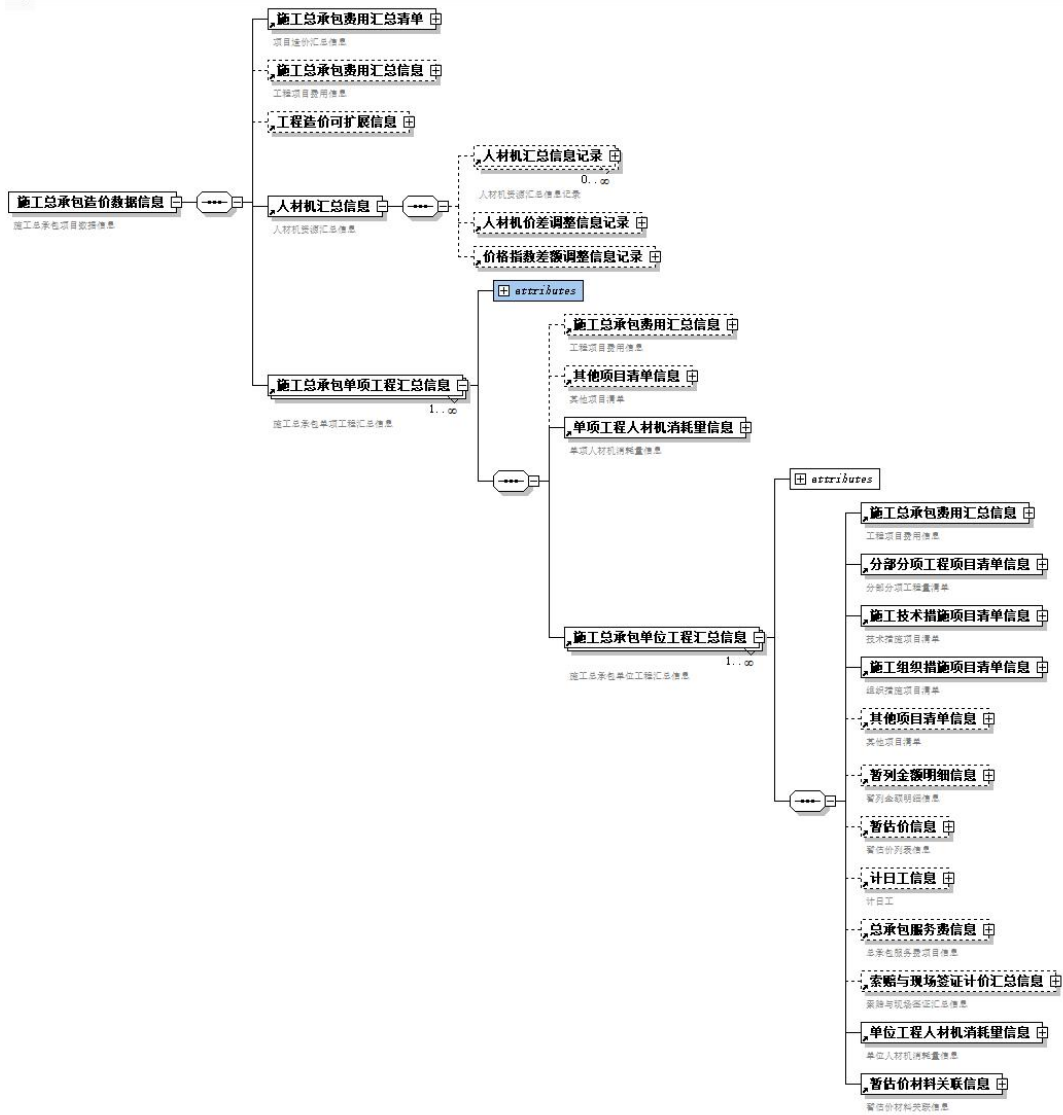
施工总承包造价数据信息
施工总承包项目数据信息

施工总承包费用汇总清单
项目造价汇总信息

施工总承包费用汇总信息
工程项目费用信息

工程造价可扩展信息

人材机汇总信息
人材机资源汇总信息

人材机汇总信息记录
0..∞
人材机资源汇总信息记录

人材机价差调整信息记录

价格指数差额调整信息记录

attributes

施工总承包费用汇总信息
工程项目费用信息

其他项目清单信息
其他项目清单

单项工程人材机消耗量信息
单项人材机消耗量信息

施工总承包单项工程汇总信息
1..∞
施工总承包单项工程汇总信息

attributes

施工总承包费用汇总信息
工程项目费用信息

分部分项工程项目清单信息
分部分项工程量清单

施工技术措施项目清单信息
技术措施项目清单

施工总承包单位工程汇总信息
1..∞
施工总承包单位工程汇总信息

施工组织措施项目清单信息
组织措施项目清单

其他项目清单信息
其他项目清单

暂列金额明细信息
暂列金额明细信息

暂估价信息
暂估价列表信息

计日工信息
计日工

总承包服务费信息
总承包服务费项目信息

索赔与现场签证计价汇总信息
索赔与现场签证汇总信息

单位工程人材机消耗量信息
单位人材机消耗量信息

暂估价材料关联信息
暂估价材料关联信息